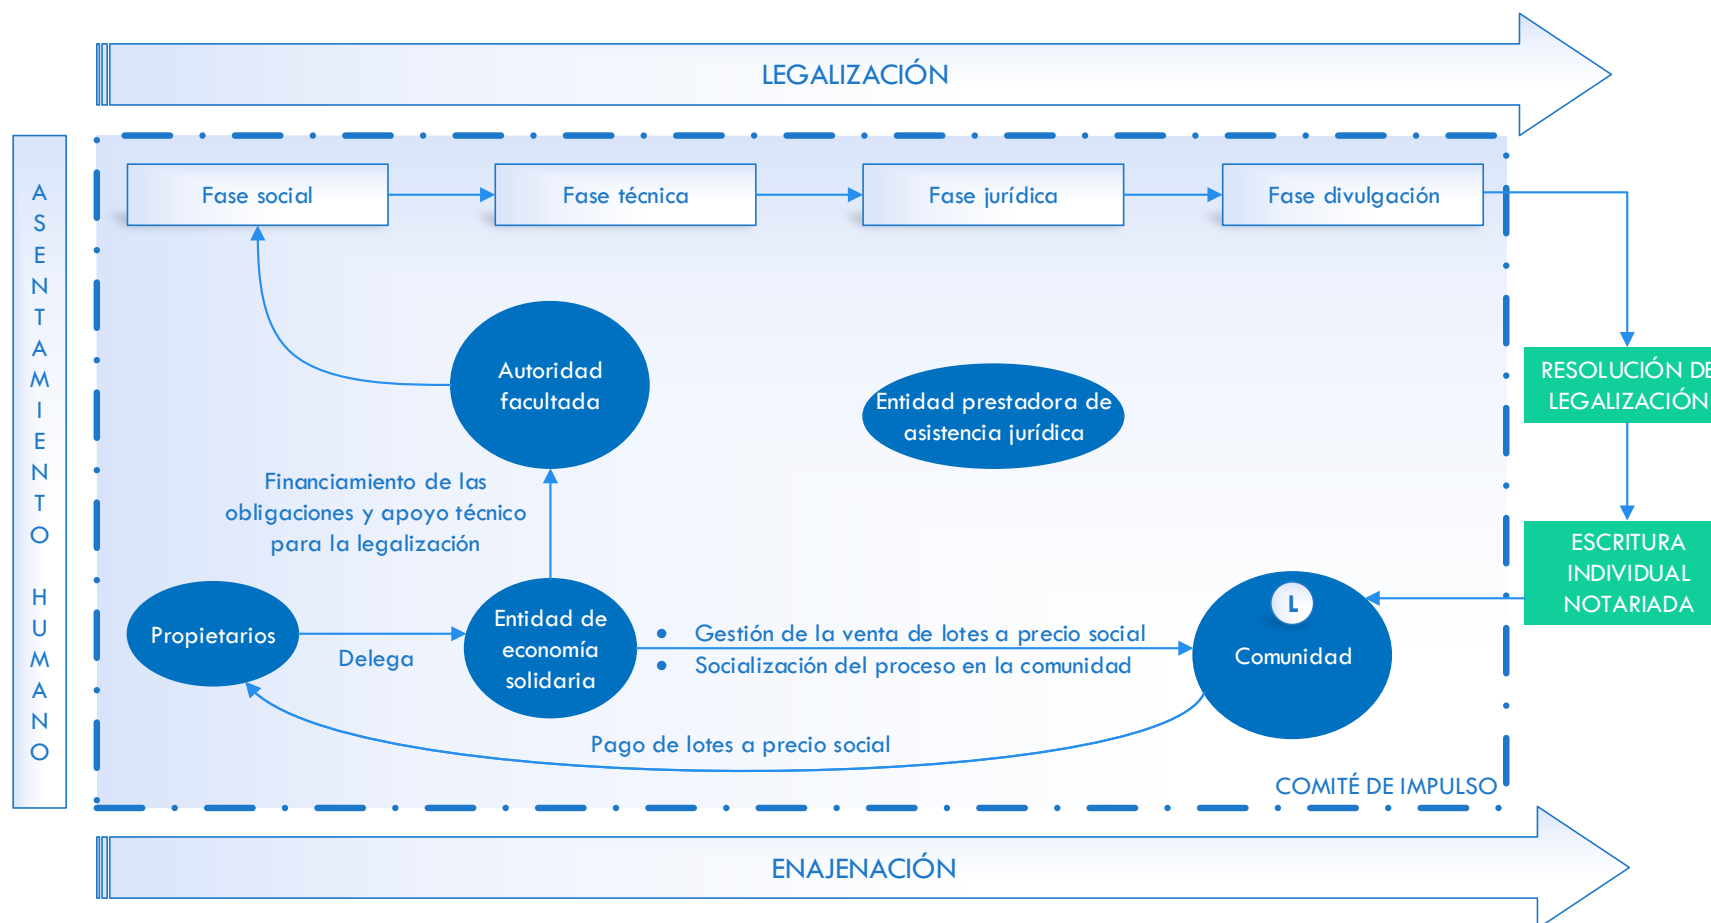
LEGALIZACIÓN

ASENTAMIENTO HUMANO

Fase social

Fase técnica

Fase jurídica

Fase divulgación

RESOLUCIÓN DE LEGALIZACIÓN

ESCRITURA INDIVIDUAL NOTARIADA

Autoridad facultada

Entidad prestadora de asistencia jurídica

Financiamiento de las obligaciones y apoyo técnico para la legalización

Propietarios

Delega

Entidad de economía solidaria

• Gestión de la venta de lotes a precio social
• Socialización del proceso en la comunidad

L

Comunidad

Pago de lotes a precio social

COMITÉ DE IMPULSO

ENAJENACIÓN